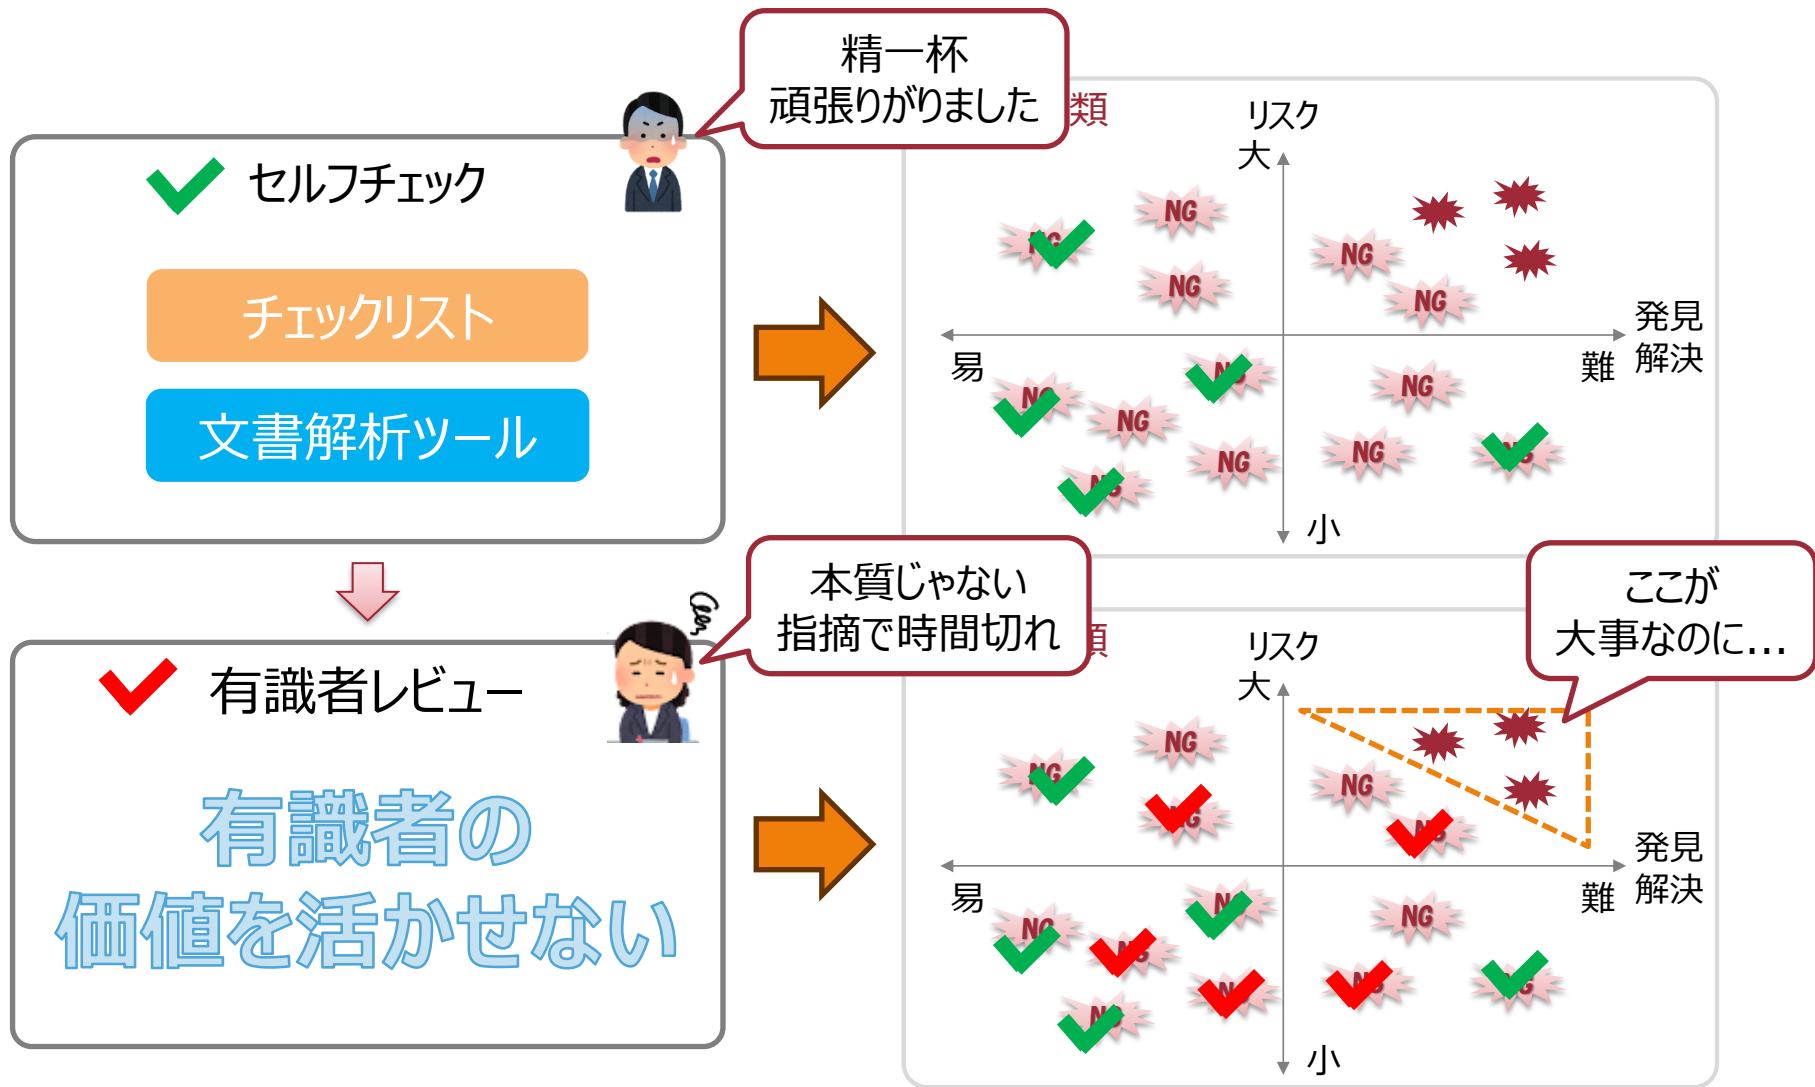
精一杯
頑張りがりました

セルフチェック

チェックリスト

文書解析ツール

類

リスク
大

小

易

難

発見
解決

NG NG NG NG NG NG NG NG NG NG

本質じゃない
指摘で時間切れ

有識者レビュー

有識者の
価値を活かせない

類

リスク
大

小

易

難

発見
解決

ここが
大事なのに…

NG NG NG NG NG NG